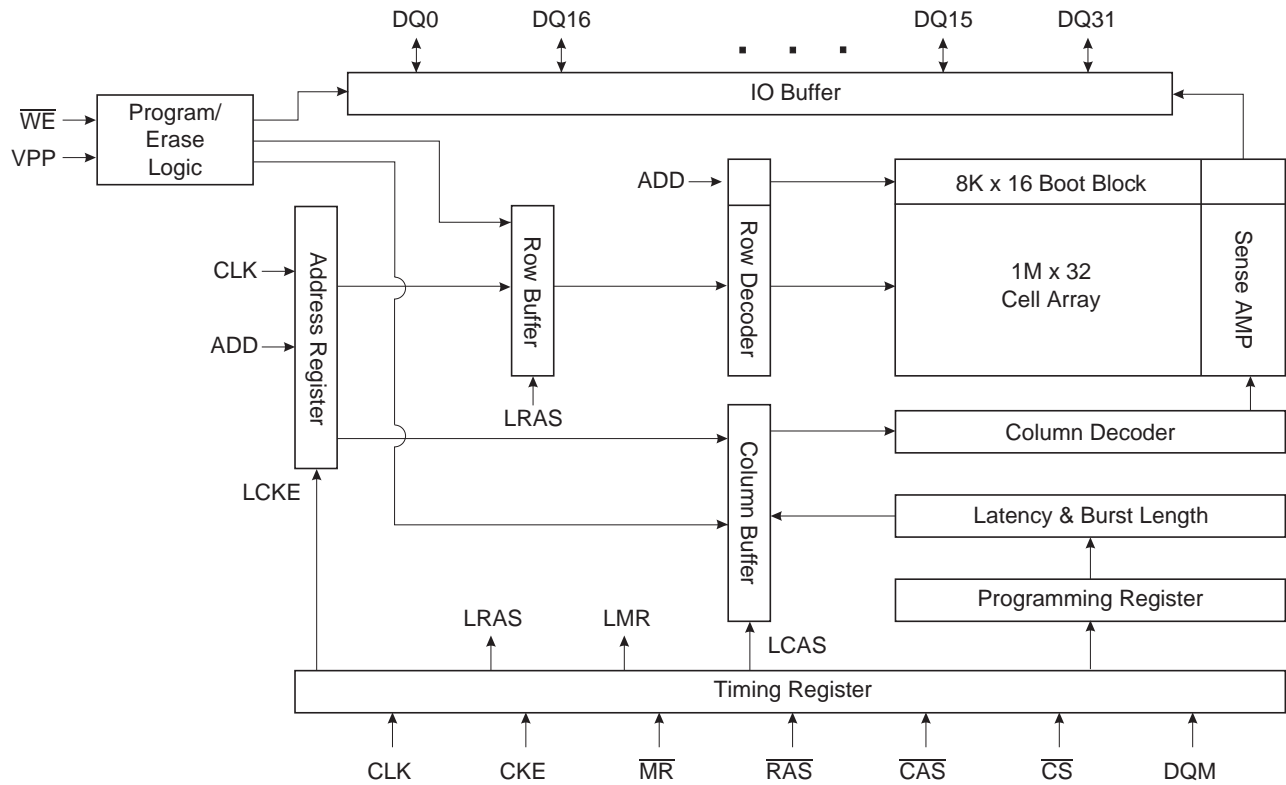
DQ0 DQ16 . . . DQ15 DQ31

IO Buffer

$\overline{WE}$
VPP

Program/ Erase Logic

ADD

8K x 16 Boot Block

CLK

ADD

Address Register

Row Buffer

LRAS

Row Decoder

1M x 32 Cell Array

Sense AMP

Column Buffer

Column Decoder

LCKE

Latency & Burst Length

Programming Register

LRAS LMR LCAS

Timing Register

CLK CKE $\overline{MR}$ $\overline{RAS}$ $\overline{CAS}$ $\overline{CS}$ DQM